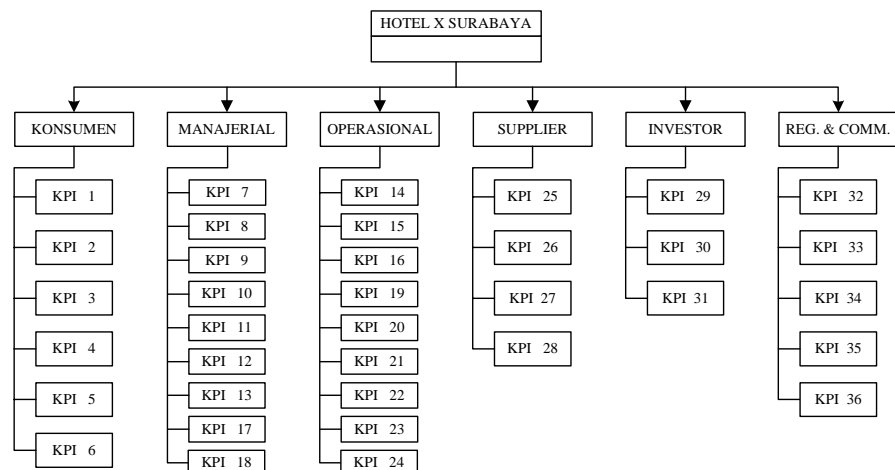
HOTEL X SURABAYA

KONSUMEN

KPI 1

KPI 2

KPI 3

KPI 4

KPI 5

KPI 6

MANAJERIAL

KPI 7

KPI 8

KPI 9

KPI 10

KPI 11

KPI 12

KPI 13

KPI 17

KPI 18

OPERASIONAL

KPI 14

KPI 15

KPI 16

KPI 19

KPI 20

KPI 21

KPI 22

KPI 23

KPI 24

SUPPLIER

KPI 25

KPI 26

KPI 27

KPI 28

INVESTOR

KPI 29

KPI 30

KPI 31

REG. & COMM.

KPI 32

KPI 33

KPI 34

KPI 35

KPI 36